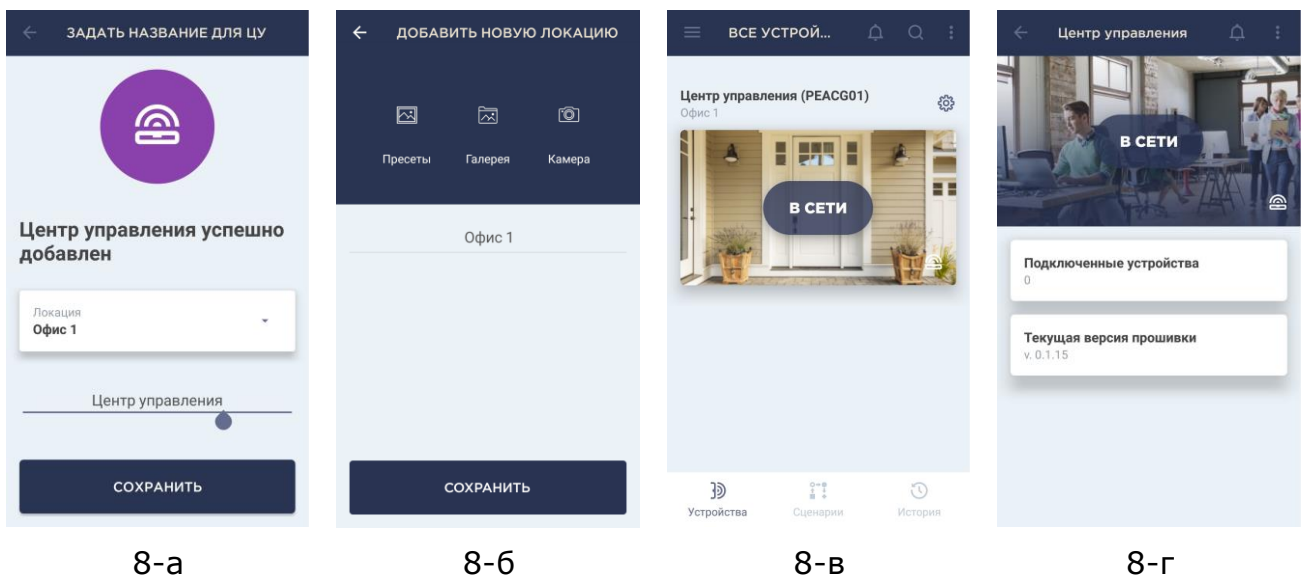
ЗАДАТЬ НАЗВАНИЕ ДЛЯ ЦУ

Центр управления успешно добавлен

Локация
Офис 1

Центр управления

СОХРАНИТЬ

8-а

ДОБАВИТЬ НОВУЮ ЛОКАЦИЮ

Пресеты Галерея Камера

Офис 1

СОХРАНИТЬ

8-б

ВСЕ УСТРОЙ...

Центр управления (PEACG01)
Офис 1

В СЕТИ

Устройства Сценарии История

8-в

Центр управления

В СЕТИ

Подключенные устройства
0

Текущая версия прошивки
v. 0.1.15

8-г